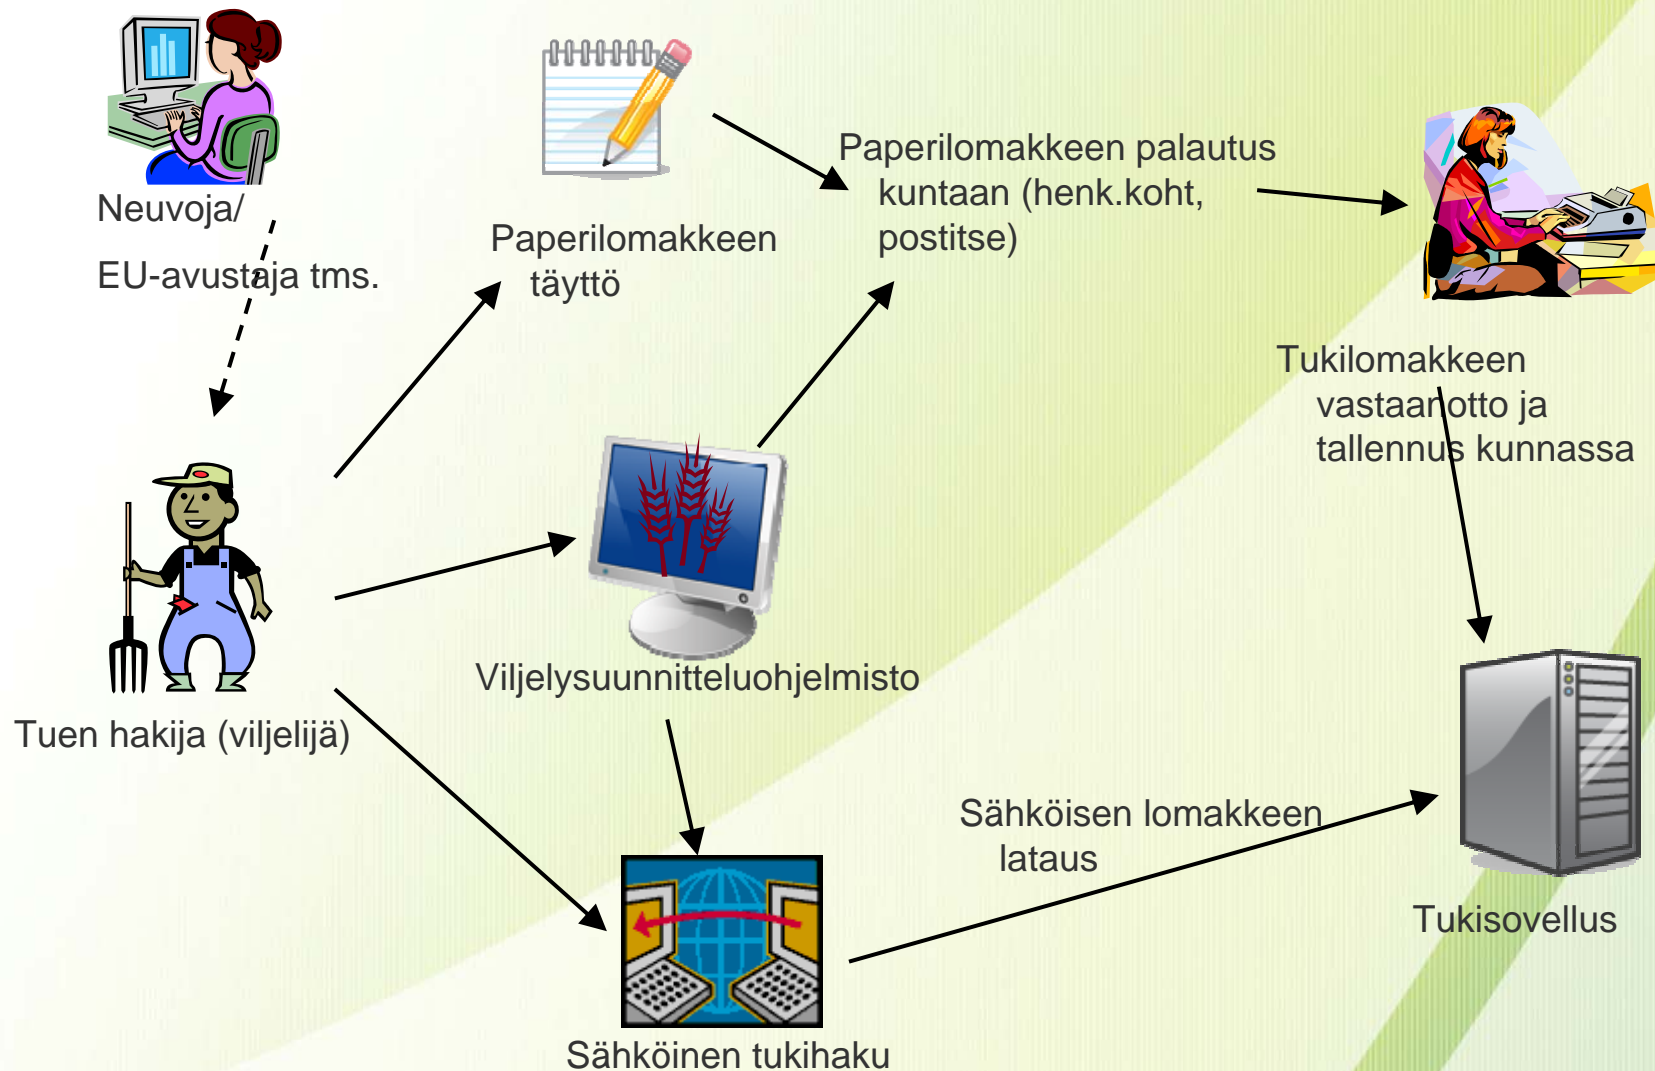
Neuvoja/

EU-avustaja tms.

Paperilomakkeen täyttö

Paperilomakkeen palautus kuntaan (henk.koht, postitse)

Tukilomakkeen vastaanotto ja tallennus kunnassa

Viljelysuunnitteluohjelmisto

Tuen hakija (viljelijä)

Sähköisen lomakkeen lataus

Tukisovellus

Sähköinen tukihaku